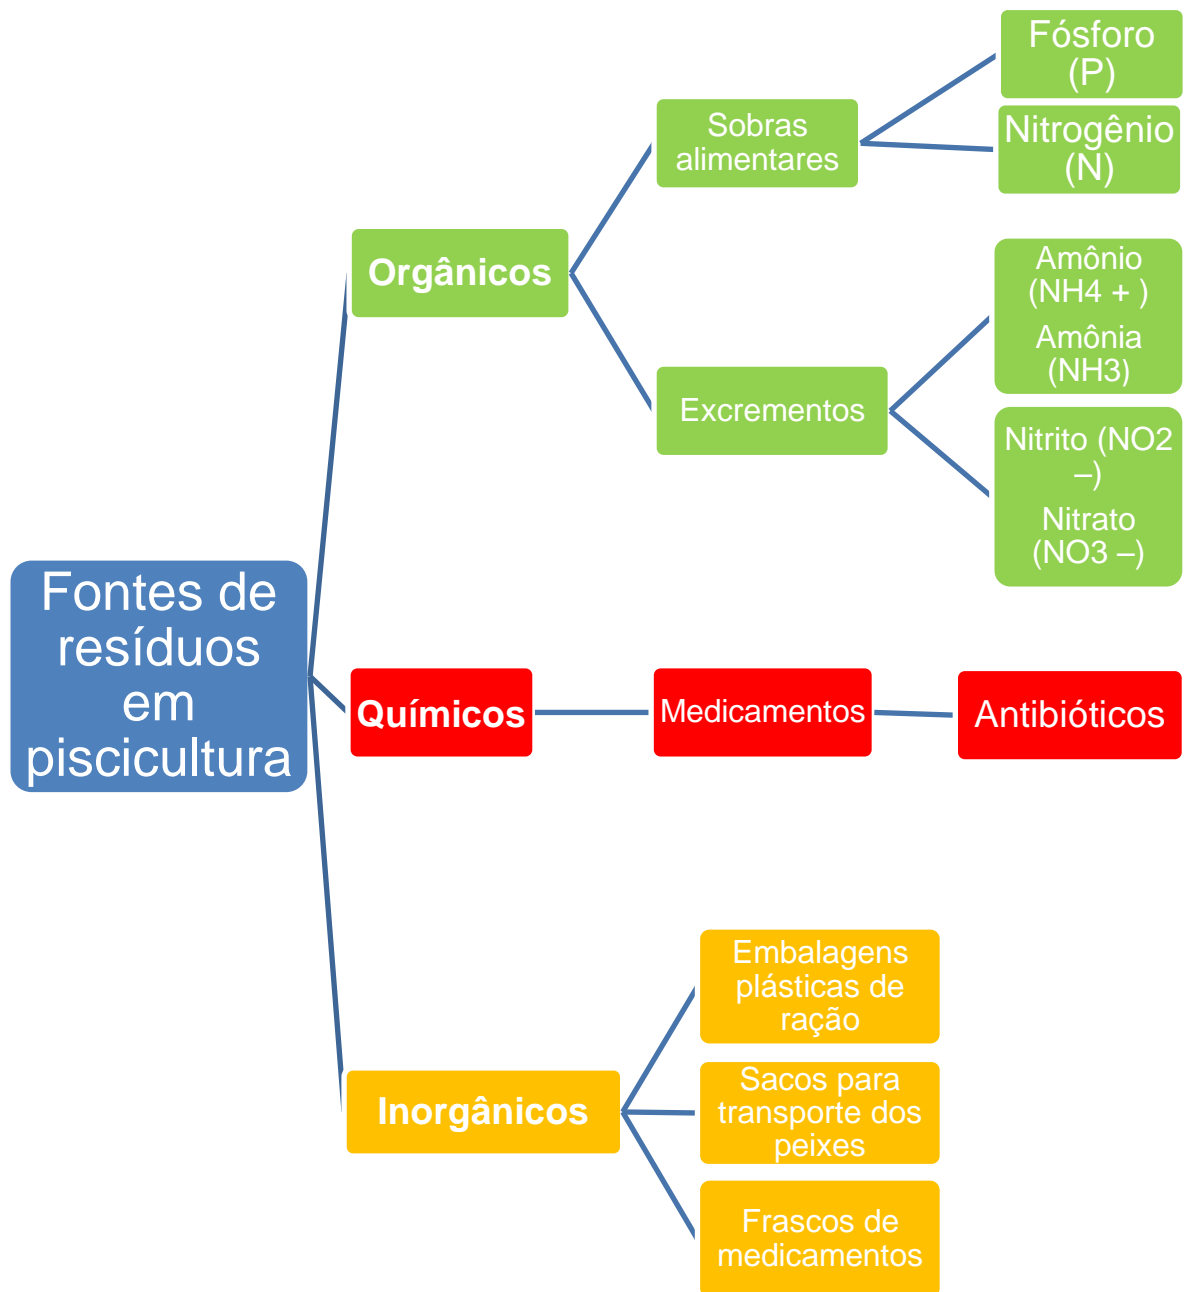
Fontes de resíduos em piscicultura

Orgânicos

Sobras alimentares

Fósforo (P)

Nitrogênio (N)

Excrementos

Amônio (NH4 + )
Amônia (NH3)

Nitrito (NO2 –)
Nitrato (NO3 –)

Químicos

Medicamentos

Antibióticos

Inorgânicos

Embalagens plásticas de ração

Sacos para transporte dos peixes

Frascos de medicamentos